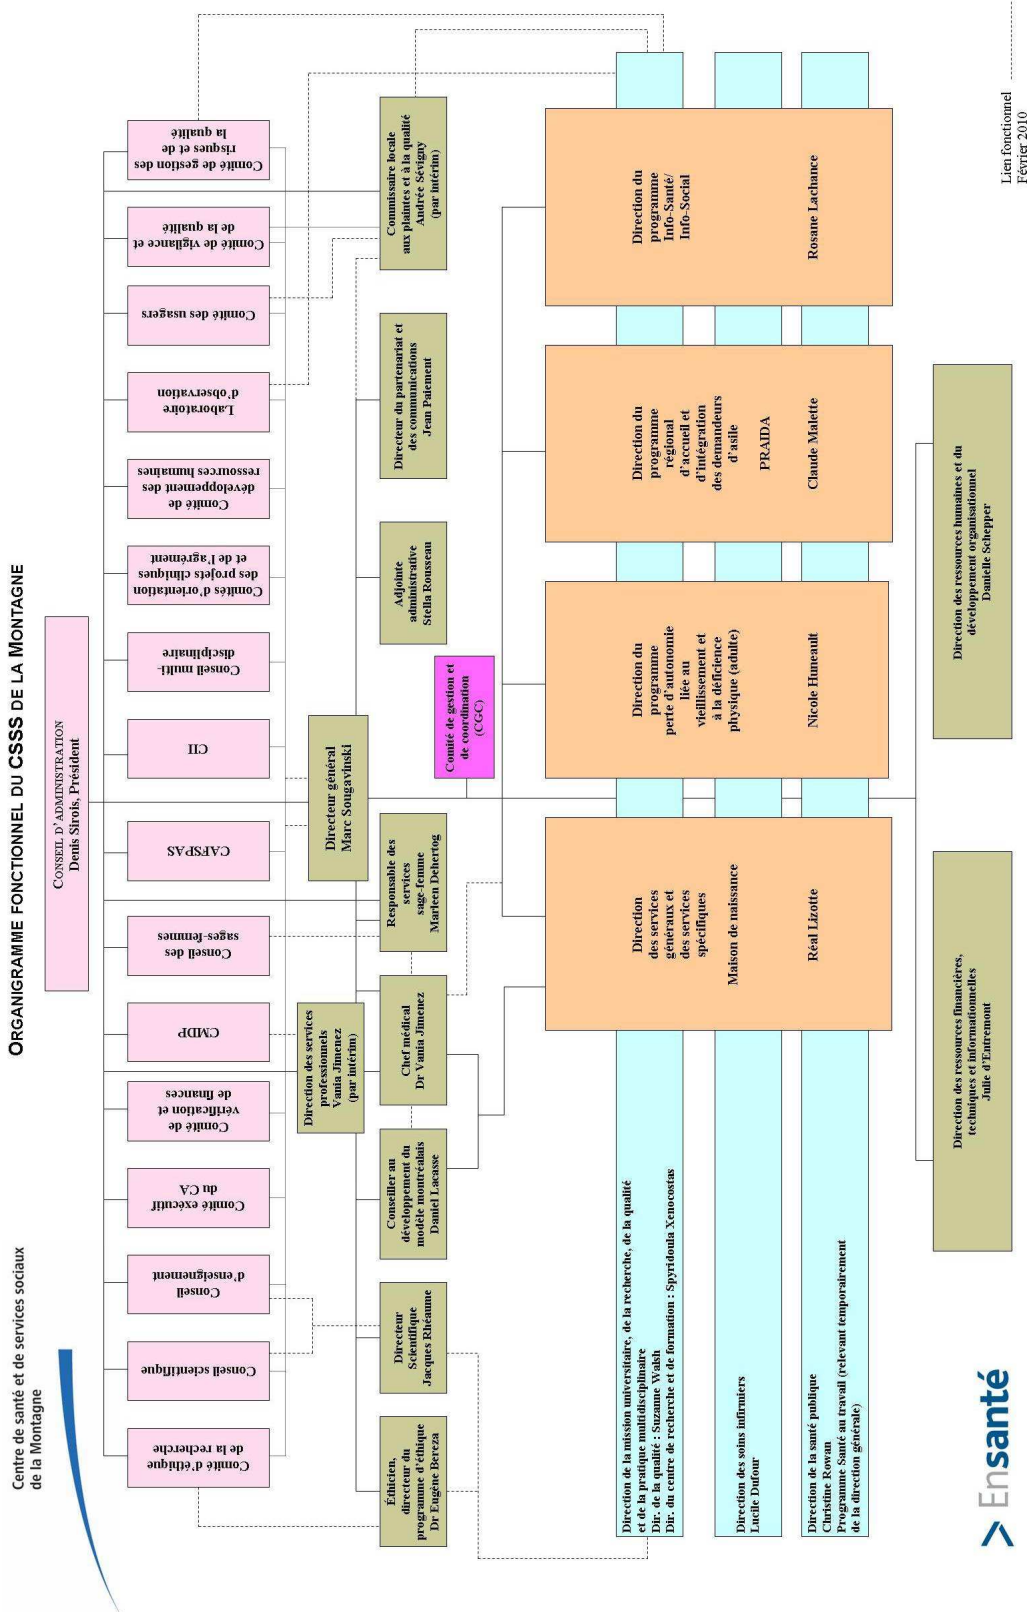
Centre de santé et de services sociaux de la Montagne

ORGANIGRAMME FONCTIONNEL DU CSSS DE LA MONTAGNE

CONSEIL D'ADMINISTRATION
Denis Sirois, Président

Comité d'éthique de la recherche

Conseil scientifique

Conseil d'enseignement

Comité exécutif du CA

Comité de vérification et de finances

CMDP

Conseil des sages-femmes

CAPSPAS

CII

Conseil multi-disciplinaire

Comités d'orientation des projets cliniques et de l'agrément

Comité de développement des ressources humaines

Laboratoire d'observation

Comité des usagers

Comité de vigilance et de la qualité

Comité de gestion des risques et de la qualité

Directeur général
Marc Sougavinski

Direction des services professionnels
Vania Jimenez
(par intérim)

Éthicien, directeur du programme d'éthique
Dr Eugène Bereza

Directeur Scientifique
Jacques Rhéaume

Conseiller au développement du modèle montréalais
Daniel Lacasse

Chef médical
Dr Vania Jimenez

Responsable des services sage-femme
Marleen Dehertog

Comité de gestion et de coordination (CGC)

Adjointe administrative
Stella Rousseau

Directeur du partenariat et des communications
Jean Paiement

Commissaire locale aux plaintes et à la qualité
Andrée Sévigny
(par intérim)

Direction des services généraux et des services spécifiques
Maison de naissance
Réal Lizotte

Direction du programme perte d'autonomie liée au vieillissement et à la déficience physique (adulte)
Nicole Hunéault

Direction du programme régional d'accueil et d'intégration des demandeurs d'asile
PRAIDA
Claude Malette

Direction du programme Info-Santé/ Info-Social
Rosane Lachance

Direction de la mission universitaire, de la recherche, de la qualité et de la pratique multidisciplinaire
Dir. de la qualité : Suzanne Walsh
Dir. du centre de recherche et de formation : Spyridoula Xenocostas

Direction des soins infirmiers
Lucile Dufour

Direction de la santé publique
Christine Rowan
Programme Santé au travail (relevant temporairement de la direction générale)

Direction des ressources financières, techniques et informationnelles
Julie d'Entremont

Direction des ressources humaines et du développement organisationnel
Danielle Schepper

Lien fonctionnel
Février 2010

Ensanté